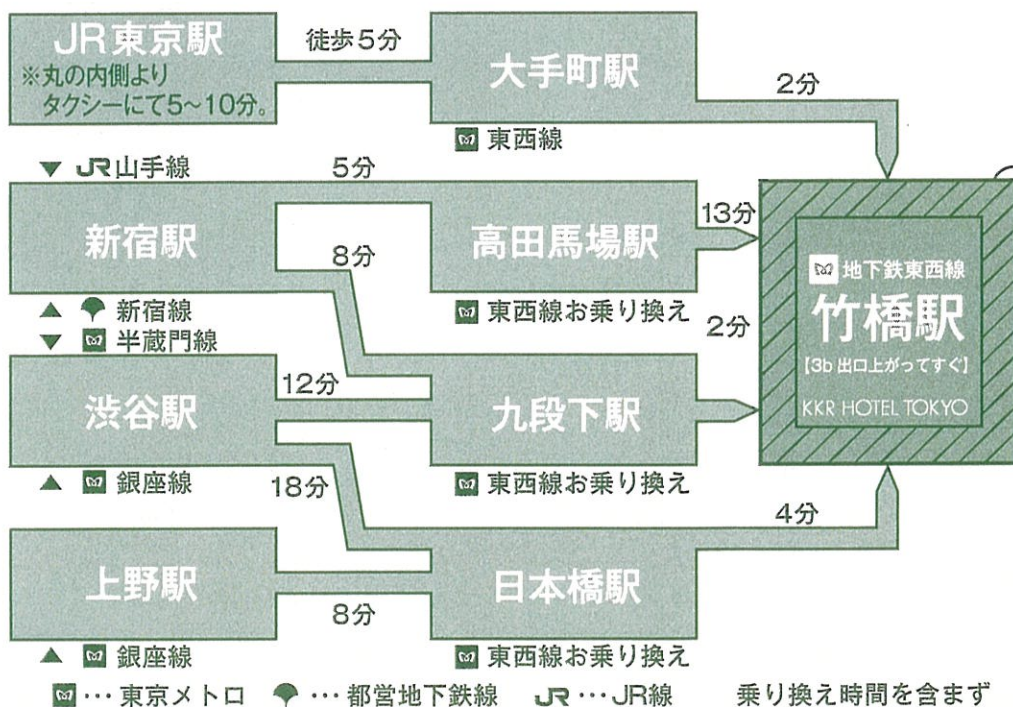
JR東京駅
※丸の内側より
タクシーにて5~10分。

徒歩5分

大手町駅

東西線

2分

▼ JR山手線

5分

新宿駅

8分

高田馬場駅

東西線お乗り換え

13分

▲ 新宿線
▼ 半蔵門線

2分

地下鉄東西線
竹橋駅
【3b 出口上がってすぐ】
KKR HOTEL TOKYO

渋谷駅

12分

九段下駅

東西線お乗り換え

▲ 銀座線

18分

4分

上野駅

8分

日本橋駅

▲ 銀座線

東西線お乗り換え

…東京メトロ　…都営地下鉄線　JR…JR線　乗り換え時間を含まず